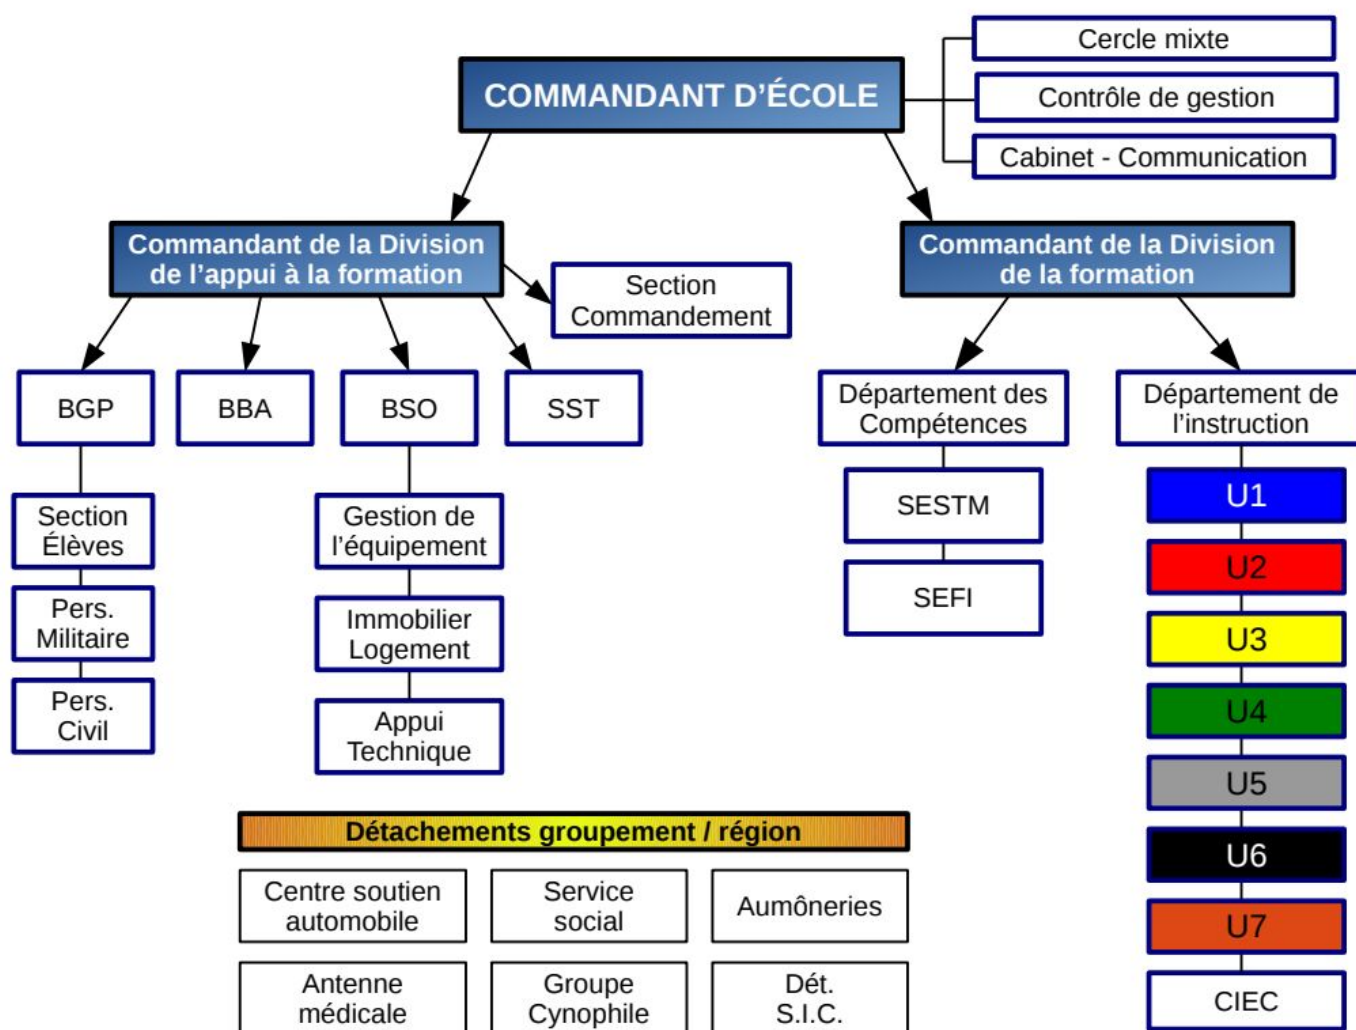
COMMANDANT D'ÉCOLE

Cercle mixte

Contrôle de gestion

Cabinet - Communication

Commandant de la Division de l'appui à la formation

Section Commandement

BGP

BBA

BSO

SST

Section Élèves

Pers. Militaire

Pers. Civil

Gestion de l'équipement

Immobilier Logement

Appui Technique

Commandant de la Division de la formation

Département des Compétences

SESTM

SEFI

Département de l'instruction

U1

U2

U3

U4

U5

U6

U7

CIEC

Détachements groupement / région

| Centre soutien automobile | Service social | Aumôneries |
|---|---|---|
| Antenne médicale | Groupe Cynophile | Dét. S.I.C. |